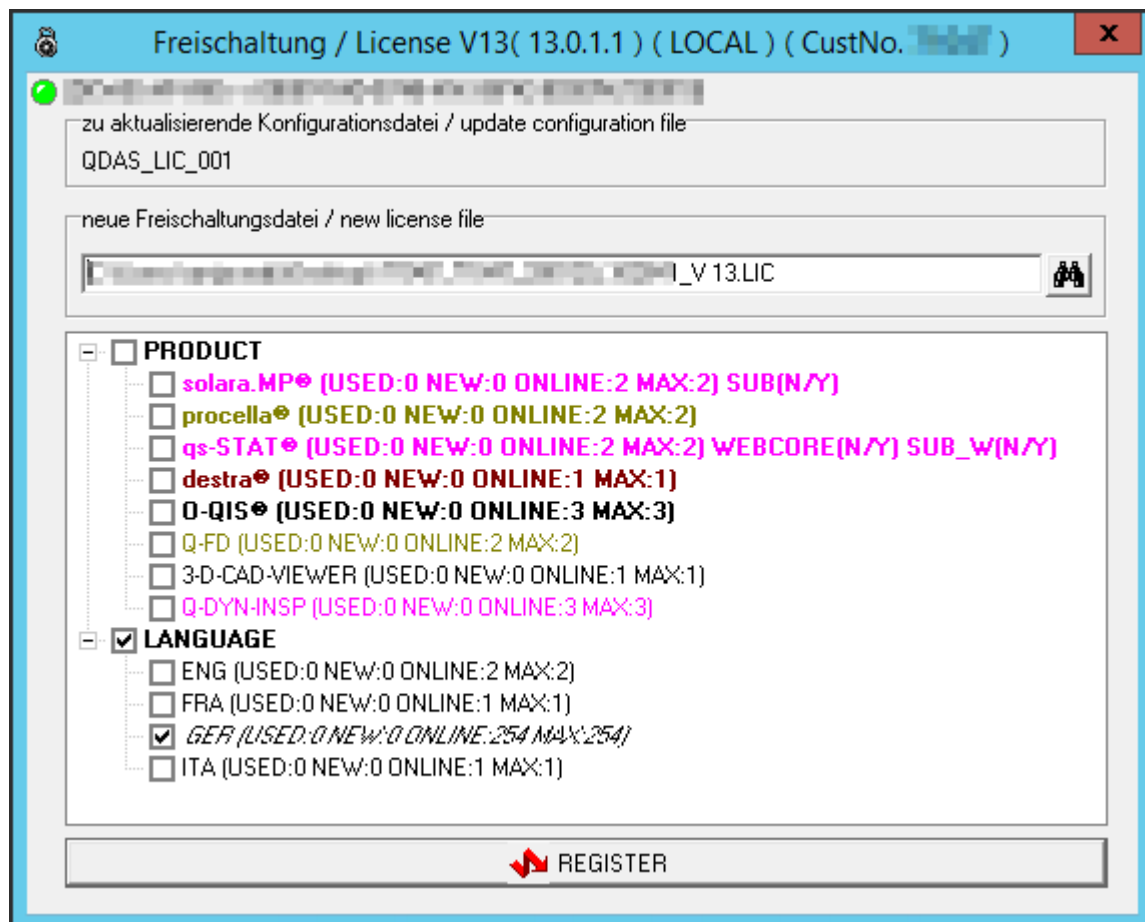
Freischaltung / License V13( 13.0.1.1 ) ( LOCAL ) ( CustNo. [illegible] )

x

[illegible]

zu aktualisierende Konfigurationsdatei / update configuration file

QDAS_LIC_001

neue Freischaltungsdatei / new license file

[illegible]_V 13.LIC

PRODUCT

solara.MP® (USED:0 NEW:0 ONLINE:2 MAX:2) SUB(N/Y)

procella® (USED:0 NEW:0 ONLINE:2 MAX:2)

qs-STAT® (USED:0 NEW:0 ONLINE:2 MAX:2) WEBCORE(N/Y) SUB_W(N/Y)

destra® (USED:0 NEW:0 ONLINE:1 MAX:1)

O-QIS® (USED:0 NEW:0 ONLINE:3 MAX:3)

Q-FD (USED:0 NEW:0 ONLINE:2 MAX:2)

3-D-CAD-VIEWER (USED:0 NEW:0 ONLINE:1 MAX:1)

Q-DYN-INSP (USED:0 NEW:0 ONLINE:3 MAX:3)

LANGUAGE

ENG (USED:0 NEW:0 ONLINE:2 MAX:2)

FRA (USED:0 NEW:0 ONLINE:1 MAX:1)

GER (USED:0 NEW:0 ONLINE:254 MAX:254)

ITA (USED:0 NEW:0 ONLINE:1 MAX:1)

REGISTER